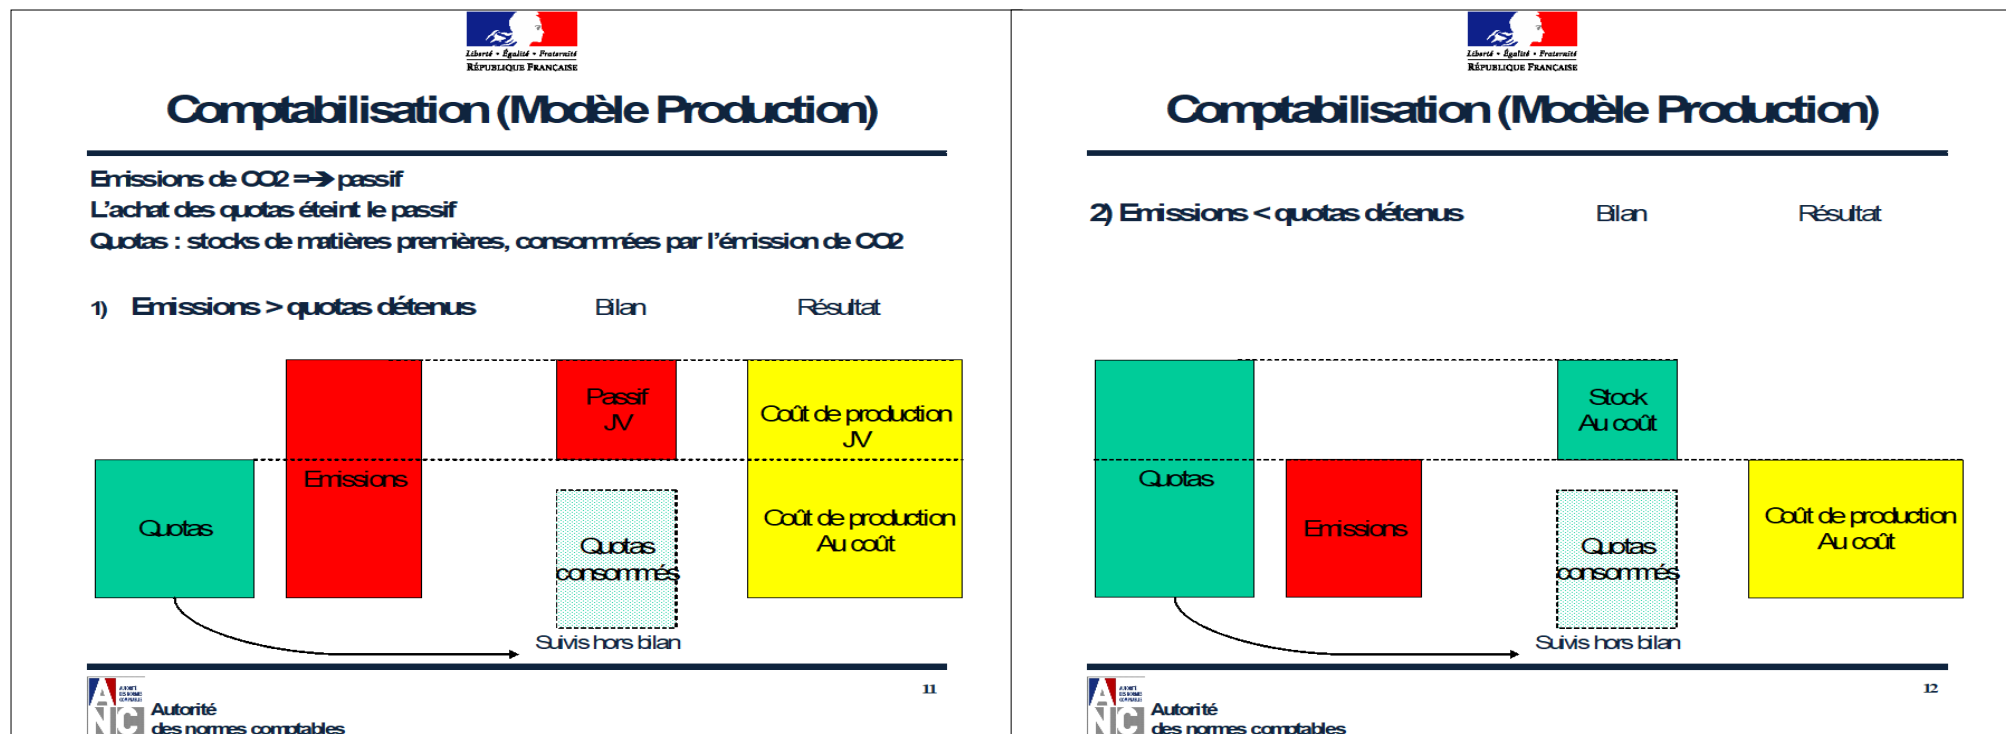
Liberté • Égalité • Fraternité
République Française

Comptabilisation (Modèle Production)

Emissions de CO2 ⇒ passif
L'achat des quotas éteint le passif
Quotas : stocks de matières premières, consommées par l'émission de CO2

1) Emissions > quotas détenus

Bilan

Résultat

Quotas

Emissions

Passif JV

Quotas consommés

Coût de production JV

Coût de production Au coût

Suivis hors bilan

ANC Autorité des normes comptables

11

Liberté • Égalité • Fraternité
République Française

Comptabilisation (Modèle Production)

2) Emissions < quotas détenus

Bilan

Résultat

Quotas

Emissions

Stock Au coût

Quotas consommés

Coût de production Au coût

Suivis hors bilan

ANC Autorité des normes comptables

12